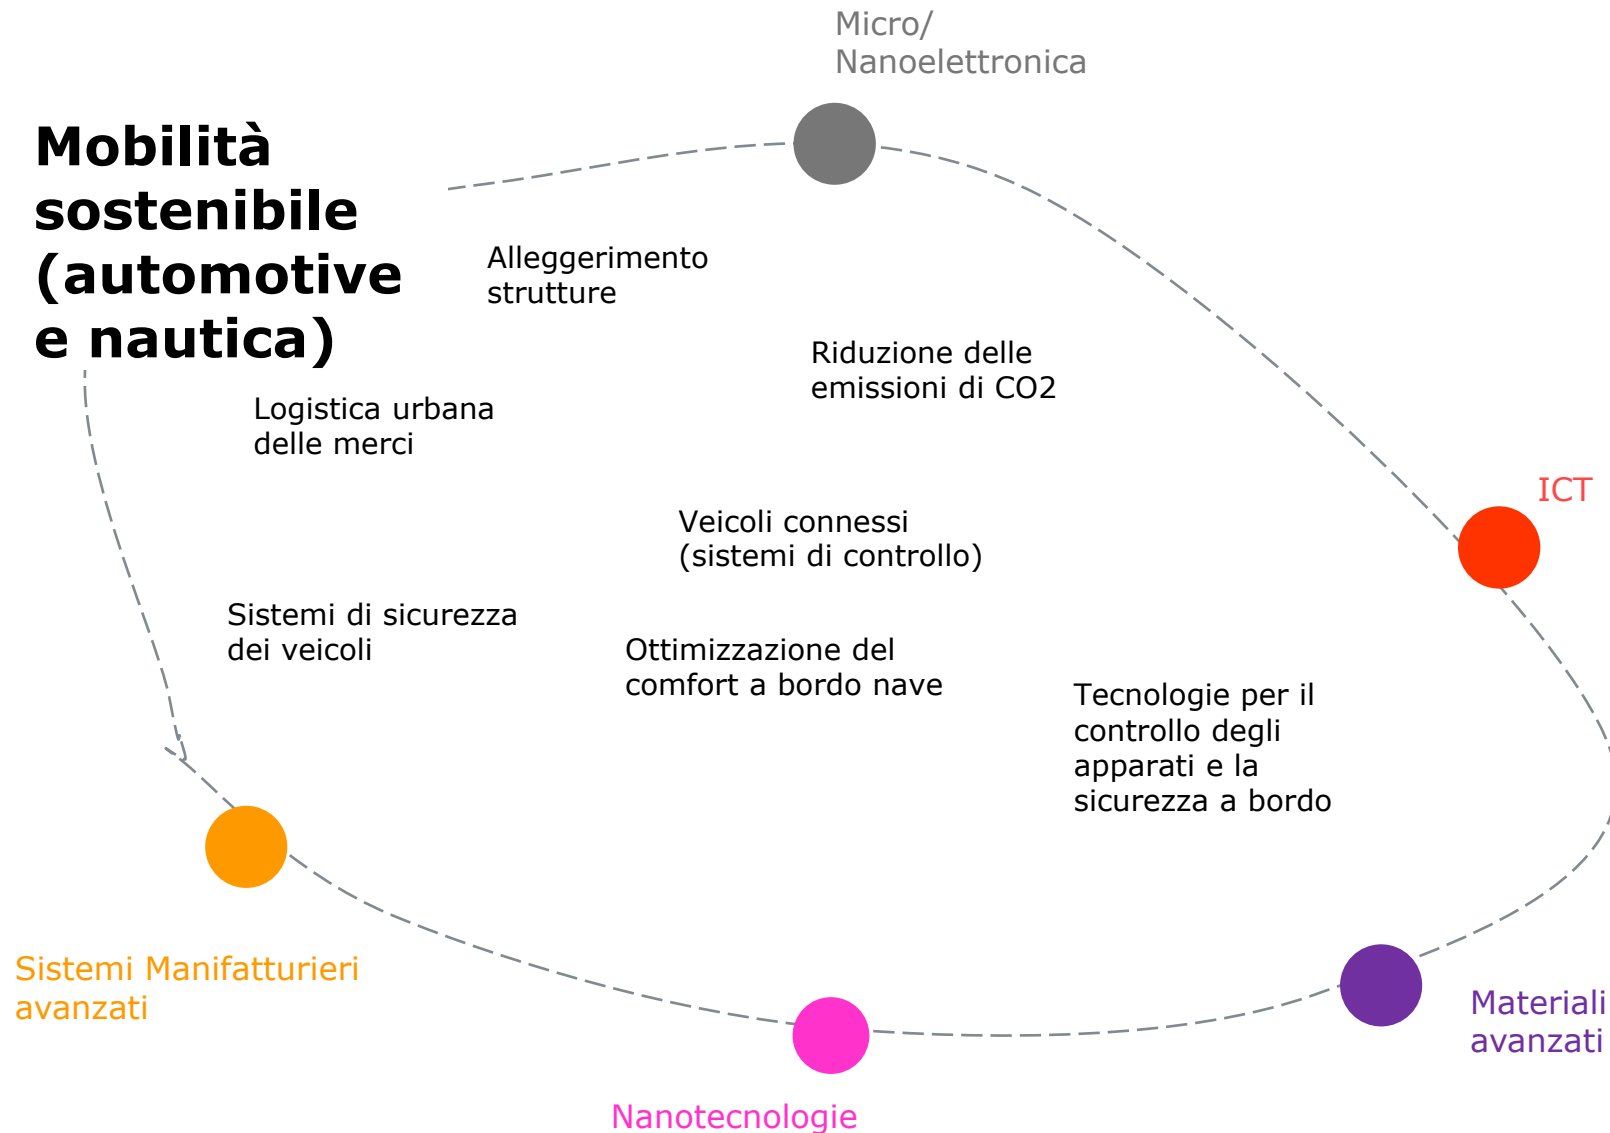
Micro/
Nanoelettronica

Mobilità sostenibile (automotive e nautica)

Alleggerimento strutture

Riduzione delle emissioni di CO2

Logistica urbana delle merci

ICT

Veicoli connessi (sistemi di controllo)

Sistemi di sicurezza dei veicoli

Ottimizzazione del comfort a bordo nave

Tecnologie per il controllo degli apparati e la sicurezza a bordo

Sistemi Manifatturieri avanzati

Materiali avanzati

Nanotecnologie